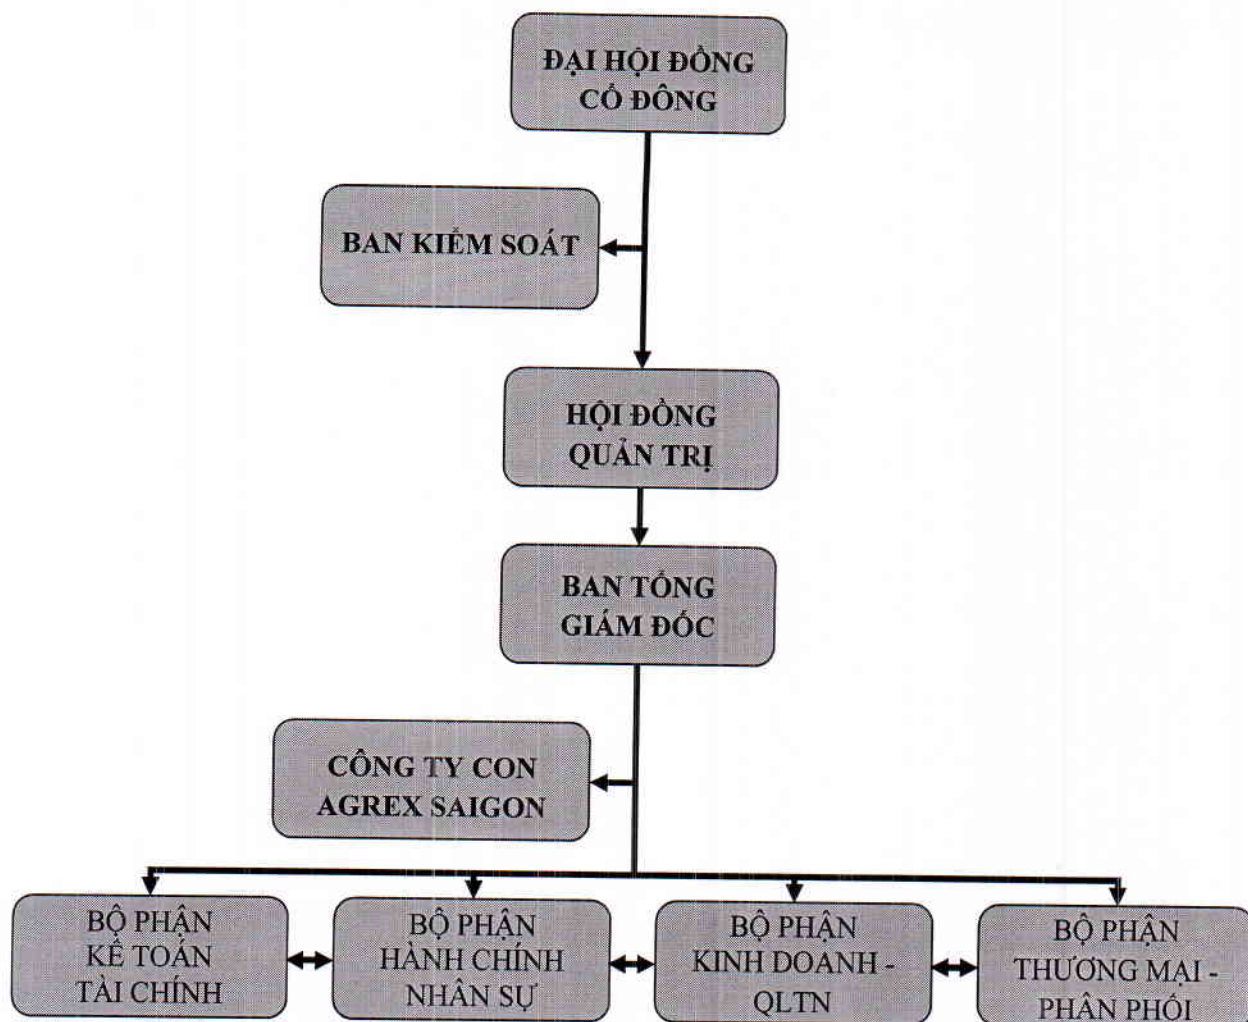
ĐẠI HỘI ĐỒNG CỔ ĐÔNG

BAN KIỂM SOÁT

HỘI ĐỒNG QUẢN TRỊ

BAN TỔNG GIÁM ĐỐC

CÔNG TY CON AGREX SAIGON

BỘ PHẬN KẾ TOÁN TÀI CHÍNH

BỘ PHẬN HÀNH CHÍNH NHÂN SỰ

BỘ PHẬN KINH DOANH - QLTN

BỘ PHẬN THƯƠNG MẠI - PHÂN PHỐI